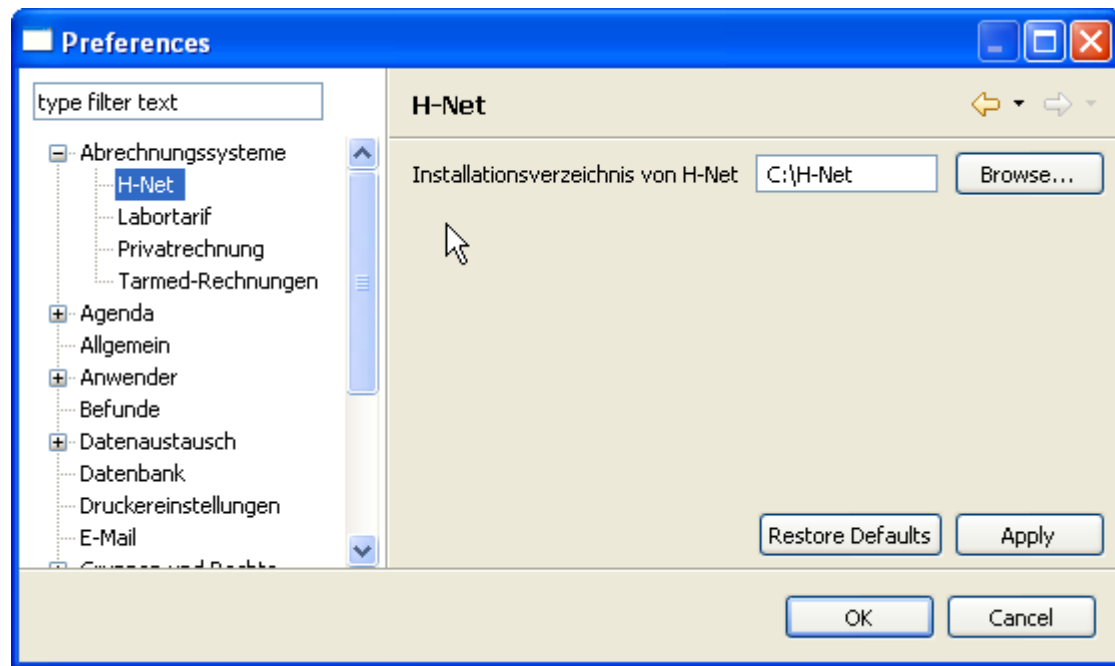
Preferences

type filter text

Abrechnungssysteme
H-Net
Labortarif
Privatrechnung
Tarmed-Rechnungen
Agenda
Allgemein
Anwender
Befunde
Datenaustausch
Datenbank
Druckereinstellungen
E-Mail
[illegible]

H-Net

Installationsverzeichnis von H-Net C:\H-Net Browse...

Restore Defaults Apply

OK Cancel